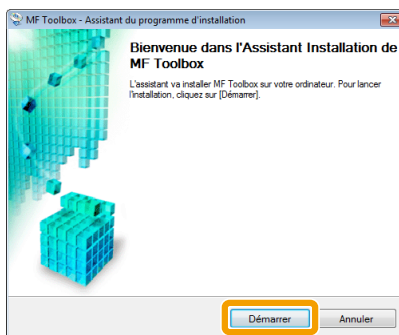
MF Toolbox - Assistant du programme d'installation

Bienvenue dans l'Assistant Installation de MF Toolbox

L'assistant va installer MF Toolbox sur votre ordinateur. Pour lancer l'installation, cliquez sur [Démarrer].

Démarrer

Annuler